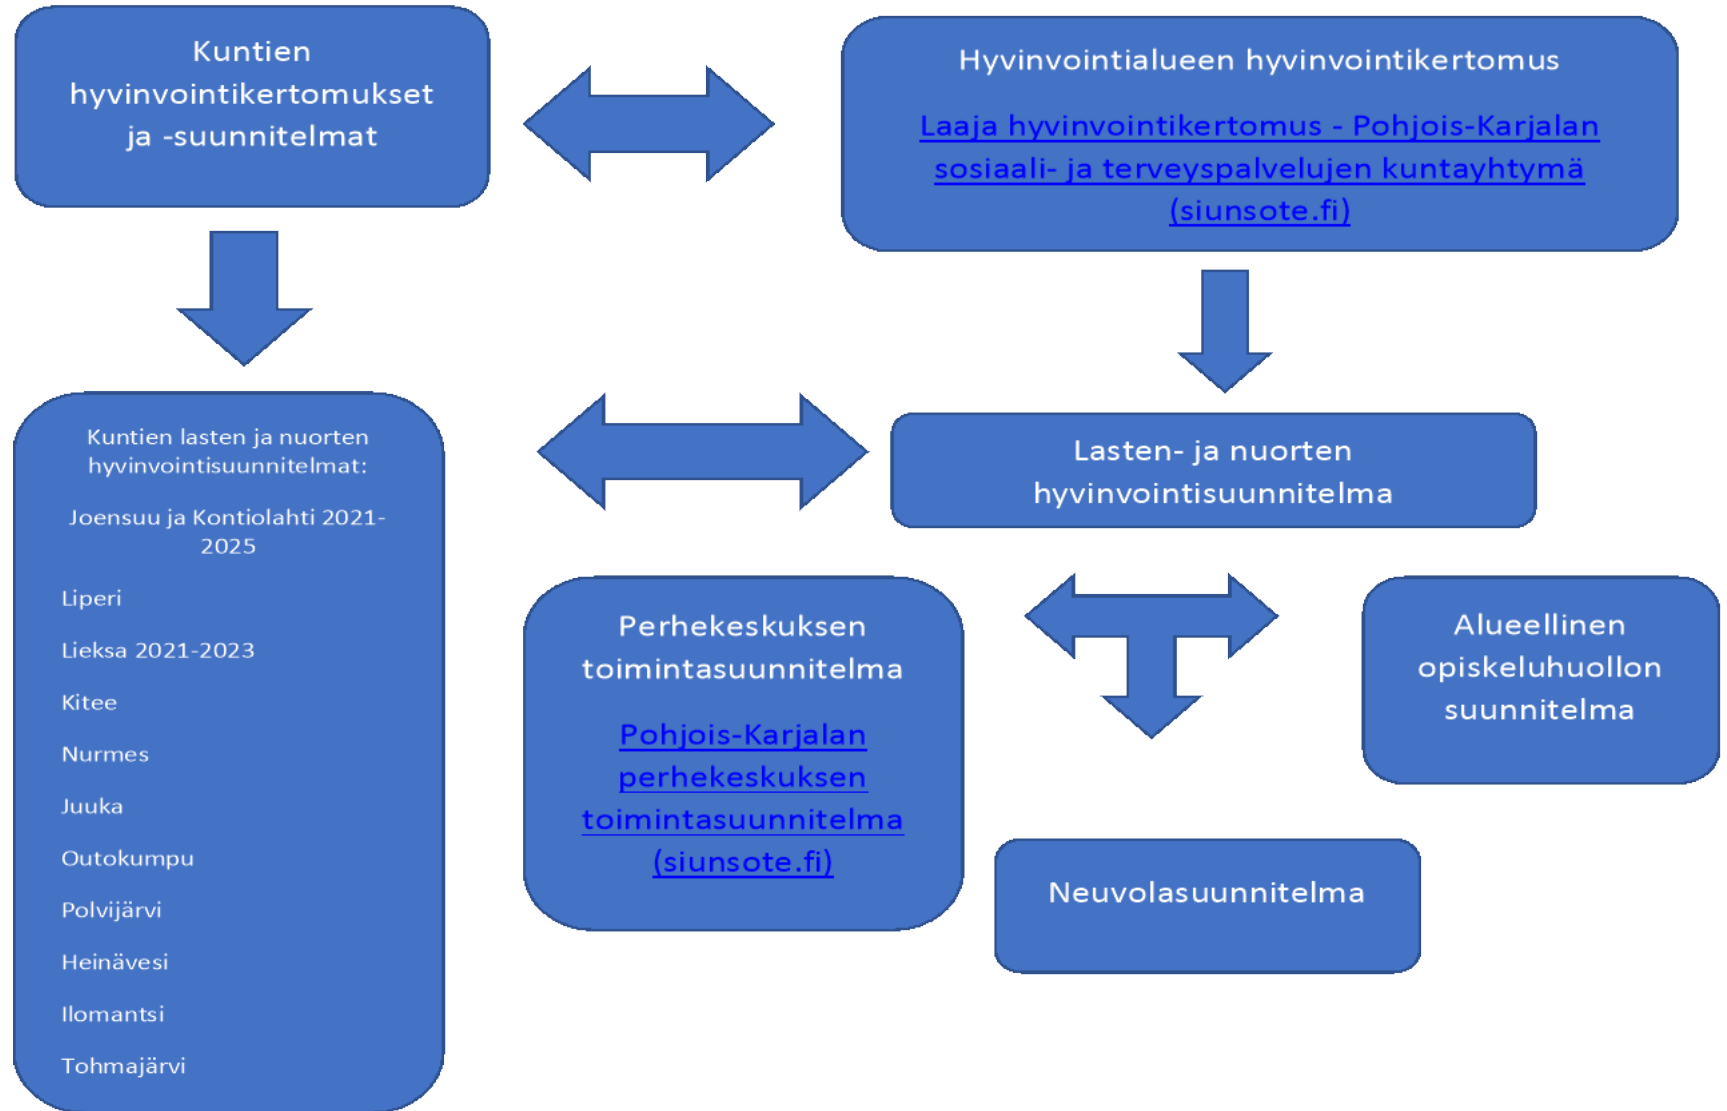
Kuntien hyvinvointikertomukset ja -suunnitelmat

Hyvinvointialueen hyvinvointikertomus

Laaja hyvinvointikertomus - Pohjois-Karjalan sosiaali- ja terveyspalvelujen kuntayhtymä (siunsote.fi)

Kuntien lasten ja nuorten hyvinvointisuunnitelmat:

Joensuu ja Kontiolahti 2021-2025

Liperi

Lieksa 2021-2023

Kitee

Nurmes

Juuka

Outokumpu

Polvijärvi

Heinävesi

Ilomantsi

Tohmajärvi

Lasten- ja nuorten hyvinvointisuunnitelma

Perhekeskuksen toimintasuunnitelma

Pohjois-Karjalan perhekeskuksen toimintasuunnitelma (siunsote.fi)

Alueellinen opiskeluhuollon suunnitelma

Neuvolasuunnitelma